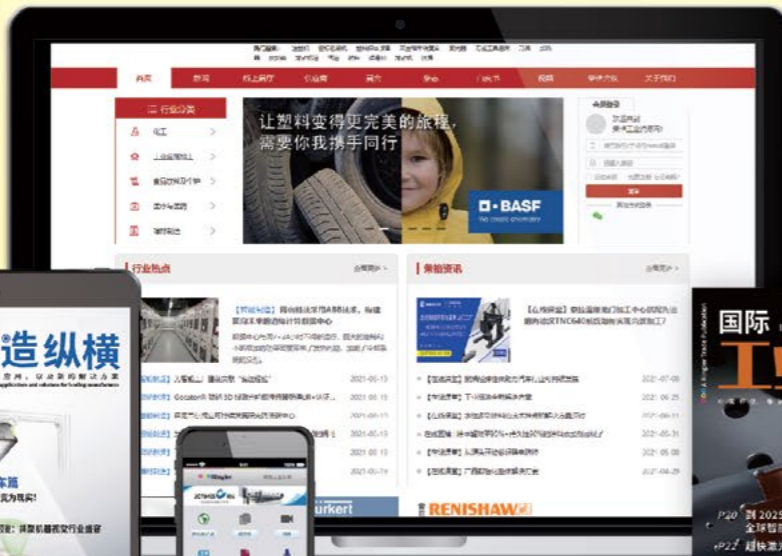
首页

三 行业分类

化工

让塑料变得更完美的旅程，需要你我携手同行

BASF

We create chemistry

行业热点

更多

焦点资讯

更多

2021-06-13

2021-06-13

2021-06-13

2021-06-13

2021-06-14

2021-07-09

2021-06-25

2021-06-15

2021-06-31

2021-06-29

2021-06-29

RENISHAW

urkert

造纵横

国际

P20

P22